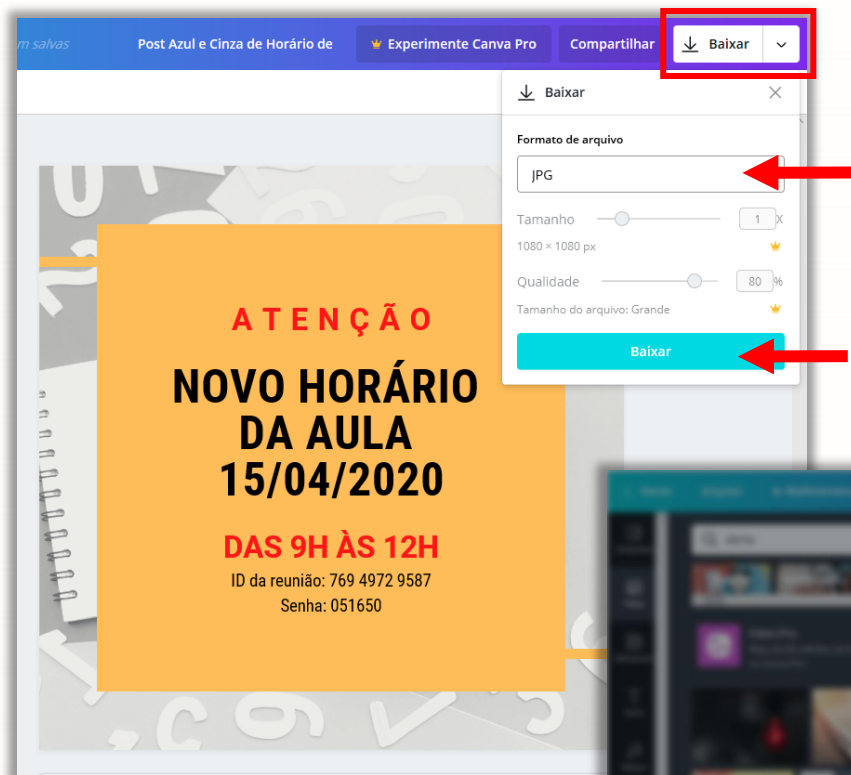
m salvas

Post Azul e Cinza de Horário de

Experimente Canva Pro

Compartilhar

Baixar

Baixar

Formato de arquivo

JPG

Tamanho

1 X

1080 × 1080 px

Qualidade

80 %

Tamanho do arquivo: Grande

Baixar

ATENÇÃO

NOVO HORÁRIO DA AULA 15/04/2020

DAS 9H ÀS 12H

ID da reunião: 769 4972 9587

Senha: 051650